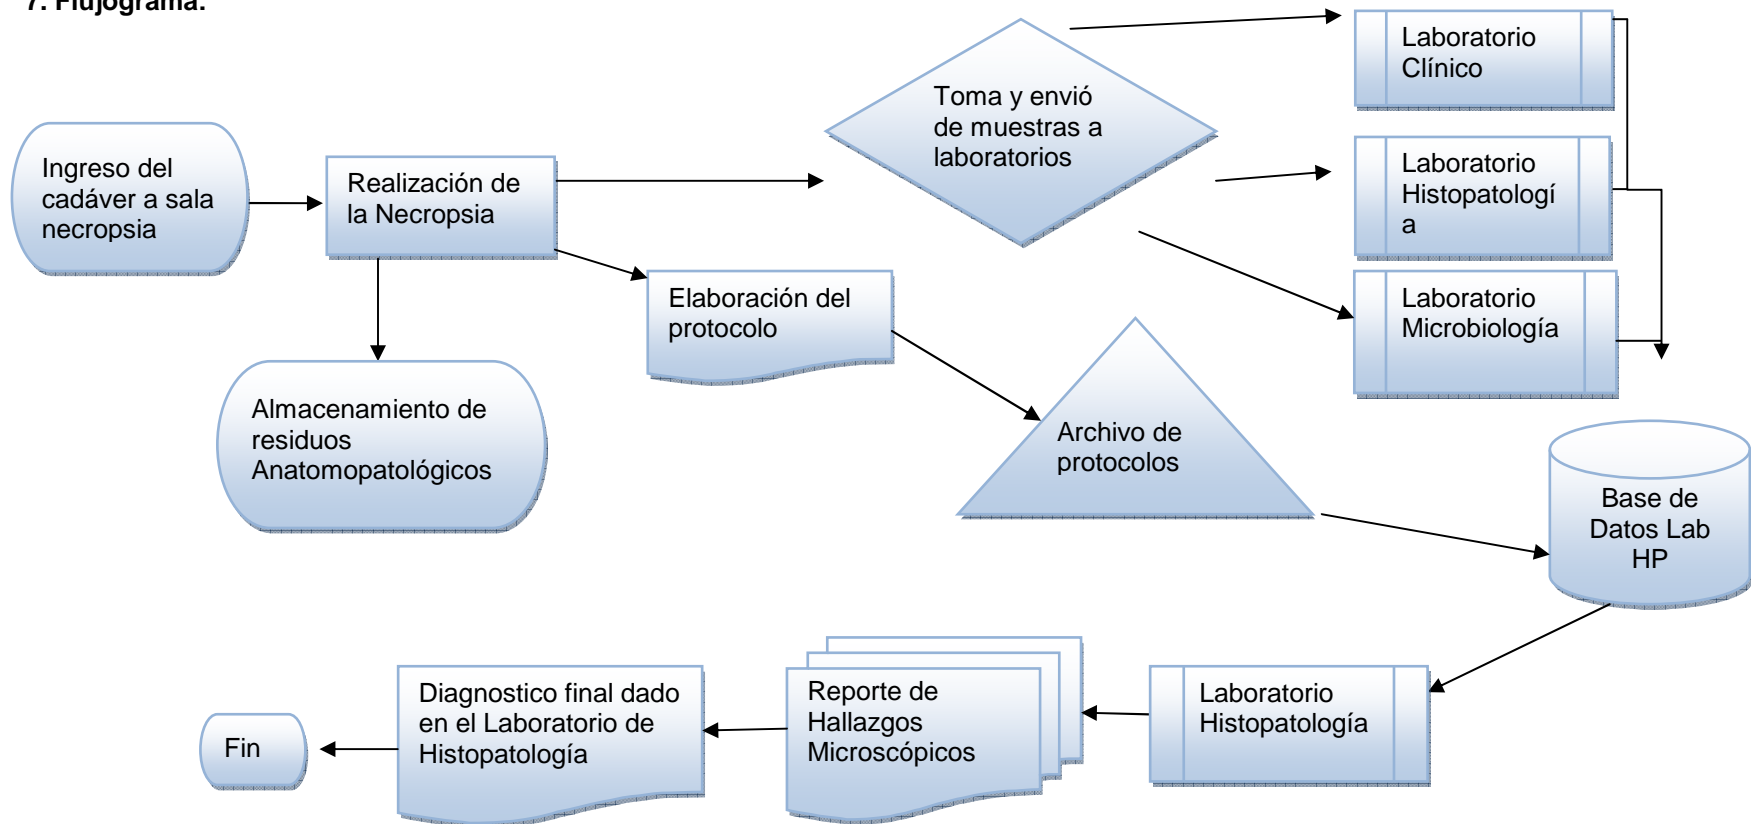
7. Flujograma.

Ingreso del cadáver a sala necropsia

Realización de la Necropsia

Toma y envió de muestras a laboratorios

Laboratorio Clínico

Laboratorio Histopatologí a

Laboratorio Microbiología

Elaboración del protocolo

Almacenamiento de residuos Anatomopatológicos

Archivo de protocolos

Base de Datos Lab HP

Laboratorio Histopatología

Reporte de Hallazgos Microscópicos

Diagnostico final dado en el Laboratorio de Histopatología

Fin